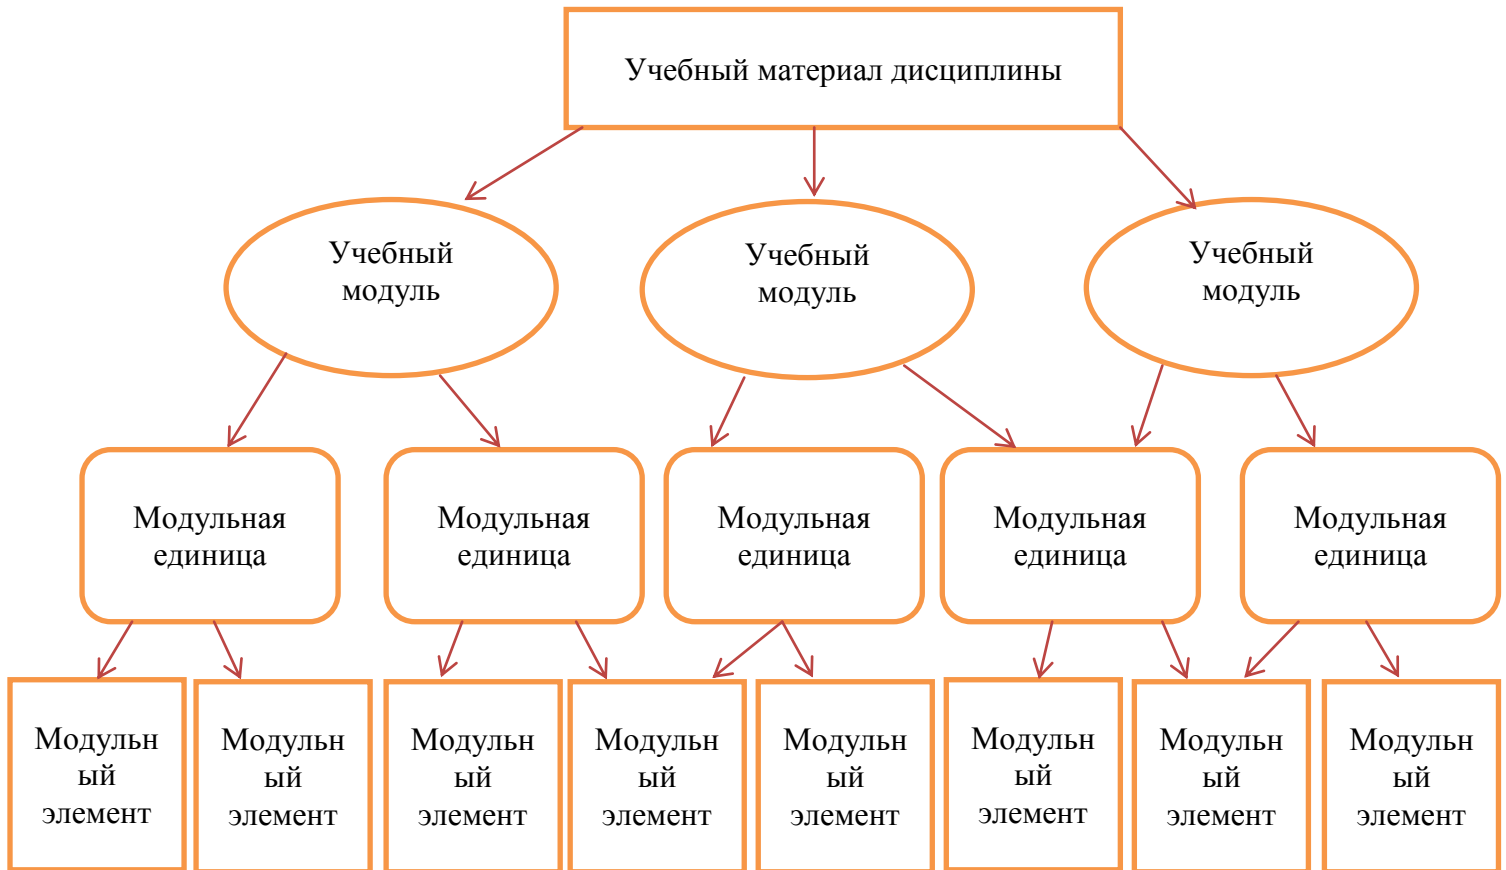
Учебный материал дисциплины

Учебный модуль

Учебный модуль

Учебный модуль

Модульная единица

Модульная единица

Модульная единица

Модульная единица

Модульная единица

Модульный элемент

Модульный элемент

Модульный элемент

Модульный элемент

Модульный элемент

Модульный элемент

Модульный элемент

Модульный элемент